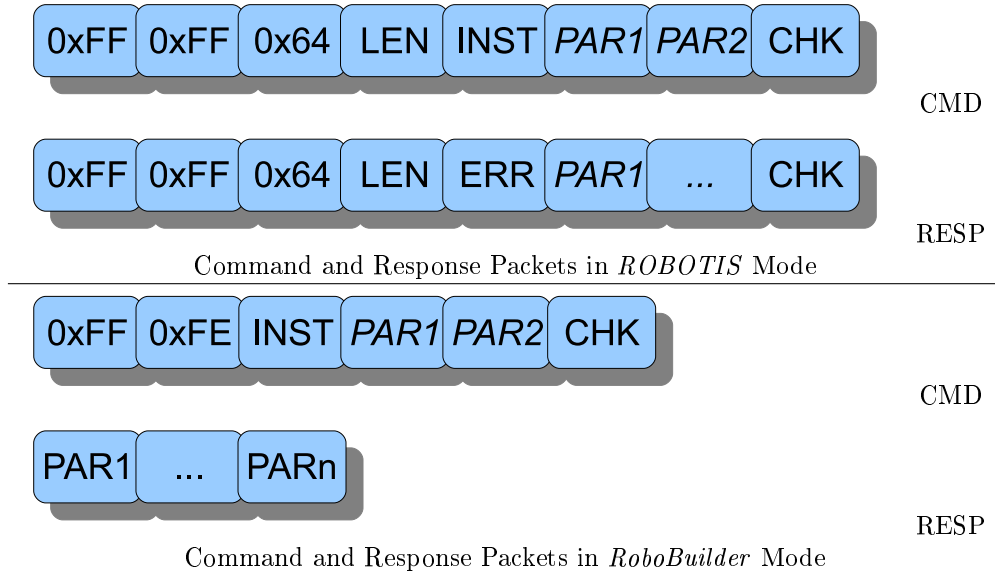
0xFF 0xFF 0x64 LEN INST *PAR1* *PAR2* CHK

CMD

0xFF 0xFF 0x64 LEN ERR *PAR1* ... CHK

RESP

Command and Response Packets in *ROBOTIS* Mode

0xFF 0xFE INST *PAR1* *PAR2* CHK

CMD

PAR1 ... PARn

RESP

Command and Response Packets in *RoboBuilder* Mode